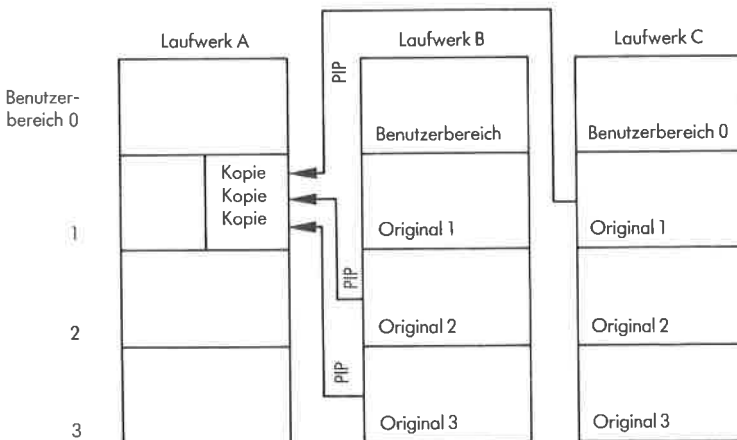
Laufwerk A

Laufwerk B

Laufwerk C

PIP

Benutzerbereich 0

Benutzerbereich

Benutzerbereich 0

Kopie
Kopie
Kopie

1

Original 1

Original 1

PIP

2

Original 2

Original 2

PIP

3

Original 3

Original 3